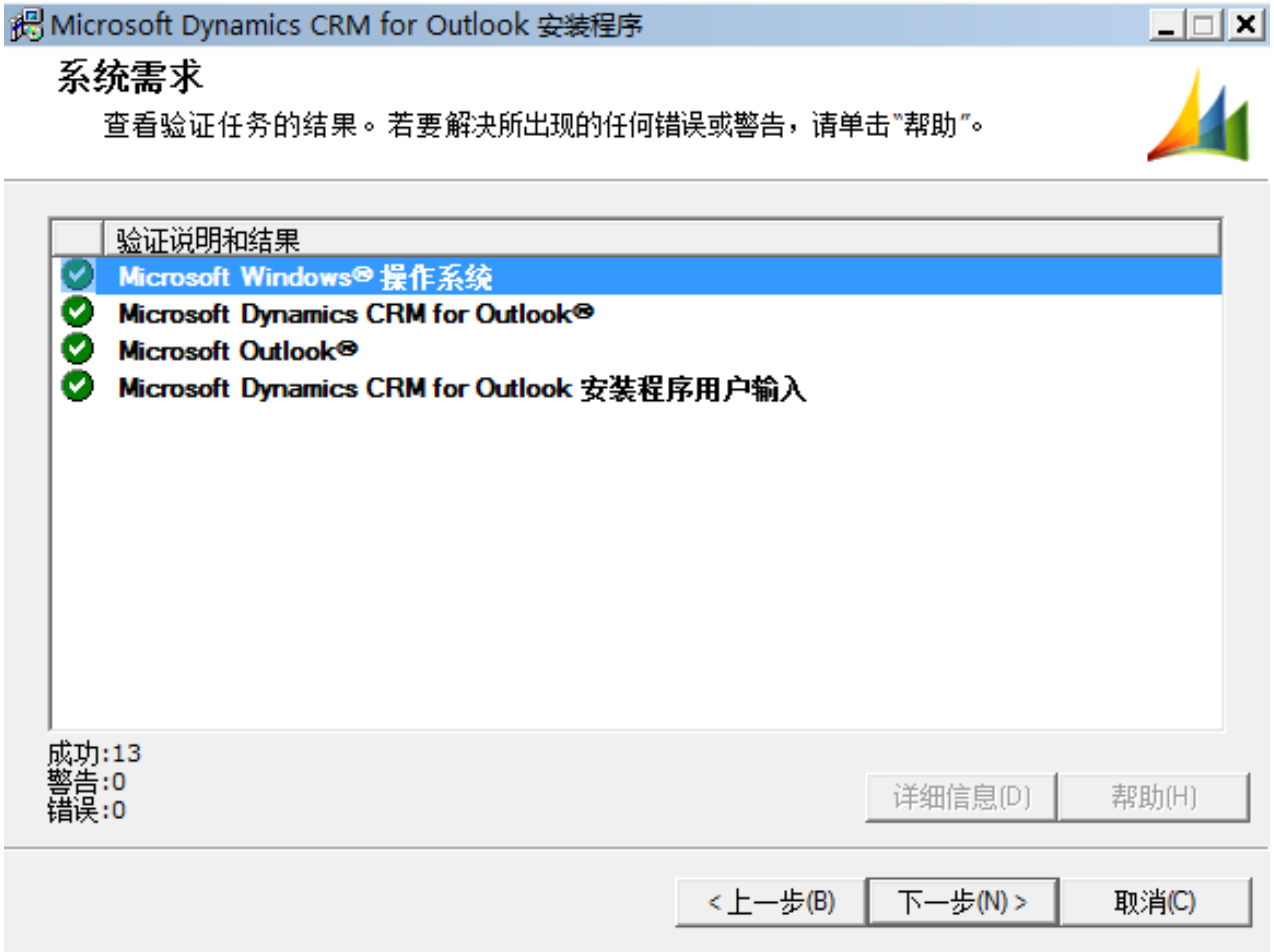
Microsoft Dynamics CRM for Outlook 安装程序

系统需求

查看验证任务的结果。若要解决所出现的任何错误或警告，请单击"帮助"。

| | 验证说明和结果 |
|---|---|
| | Microsoft Windows® 操作系统 |
| | Microsoft Dynamics CRM for Outlook® |
| | Microsoft Outlook® |
| | Microsoft Dynamics CRM for Outlook 安装程序用户输入 |

成功:13
警告:0
错误:0

详细信息(D)
帮助(H)

< 上一步(B)
下一步(N) >
取消(C)